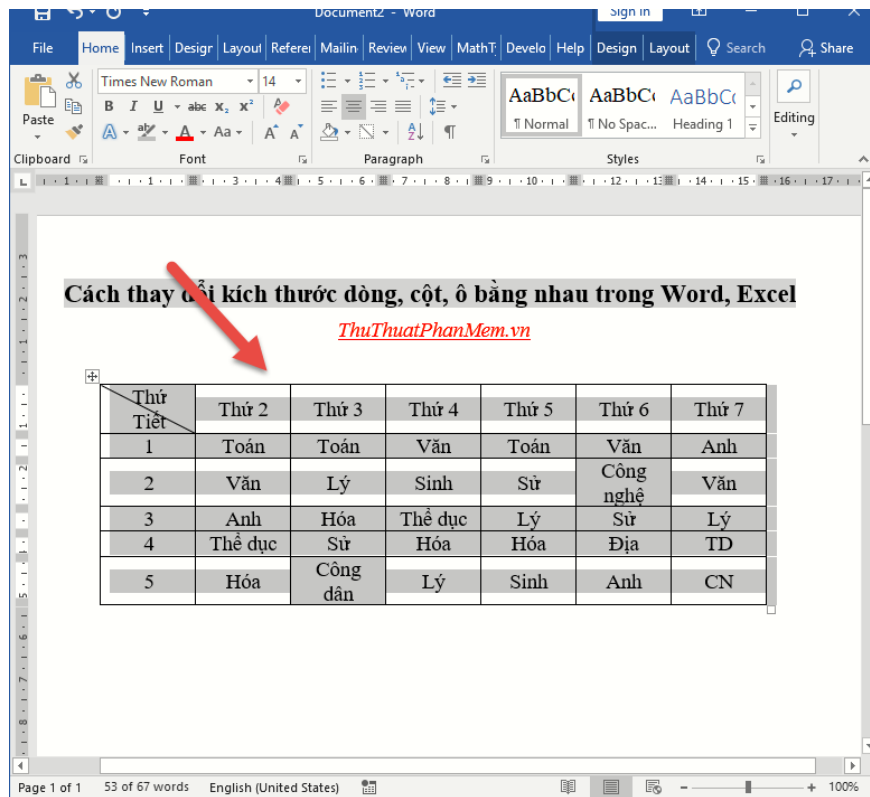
Document2 - Word

Sign in

File Home Insert Design Layout References Mailings Review View MathType Developer Help Design Layout Search Share

Times New Roman 14

Paste

AaBbCc ¶ Normal
AaBbCc ¶ No Spac...
AaBbCc Heading 1

Editing

Clipboard Font Paragraph Styles

Cách thay đổi kích thước dòng, cột, ô bằng nhau trong Word, Excel

ThuThuatPhanMem.vn

| Thứ Tiết | Thứ 2 | Thứ 3 | Thứ 4 | Thứ 5 | Thứ 6 | Thứ 7 |
|---|---|---|---|---|---|---|
| 1 | Toán | Toán | Văn | Toán | Văn | Anh |
| 2 | Văn | Lý | Sinh | Sử | Công nghệ | Văn |
| 3 | Anh | Hóa | Thể dục | Lý | Sử | Lý |
| 4 | Thể dục | Sử | Hóa | Hóa | Địa | TD |
| 5 | Hóa | Công dân | Lý | Sinh | Anh | CN |

Page 1 of 1 53 of 67 words English (United States) 100%